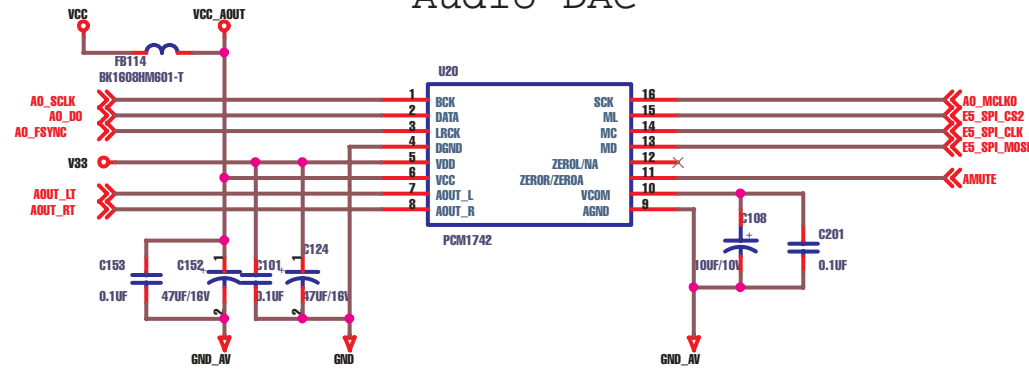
Audio DAC

VCC
VCC_AOUT
FB114
BK1608HM601-T
U20
AO_SCLK
AO_DO
AO_FSYNC
V33
AOUT_LT
AOUT_RT
1 BCK
2 DATA
3 LRCK
4 DGND
5 VDD
6 VCC
7 AOUT_L
8 AOUT_R
SCK 16
ML 15
MC 14
MD 13
ZEROL/NA 12
ZEROR/ZEROA 11
VCOM 10
AGND 9
PCM1742
AO_MCLKO
E5_SPI_CS2
E5_SPI_CLK
E5_SPI_MOSI
AMUTE
C108
C201
10UF/10V
0.1UF
C153
0.1UF
C152
47UF/16V
C101
0.1UF
C124
47UF/16V
1
2
1
2
GND_AV
GND
GND_AV